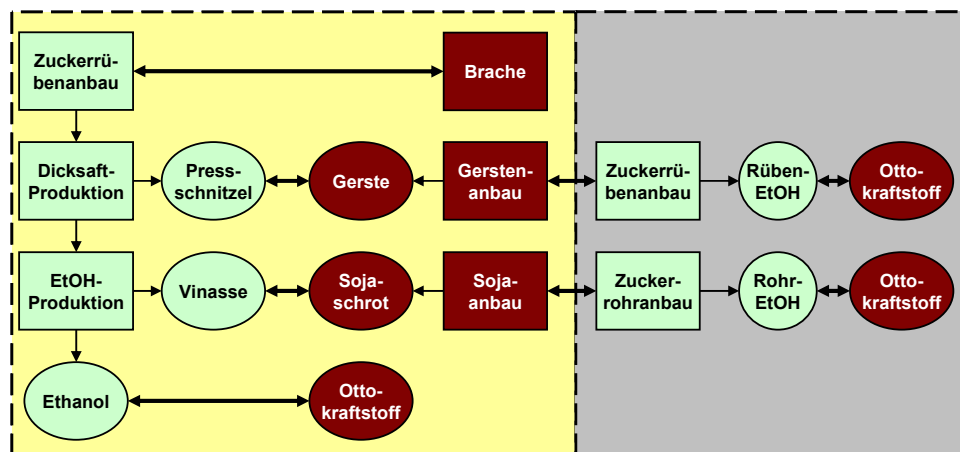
Zuckerrübenanbau

Brache

Dicksaft-Produktion

Press-schnitzel

Gerste

Gerstenanbau

Zuckerrübenanbau

Rüben-EtOH

Otto-kraftstoff

EtOH-Produktion

Vinasse

Soja-schrot

Soja-anbau

Zucker-rohranbau

Rohr-EtOH

Otto-kraftstoff

Ethanol

Otto-kraftstoff